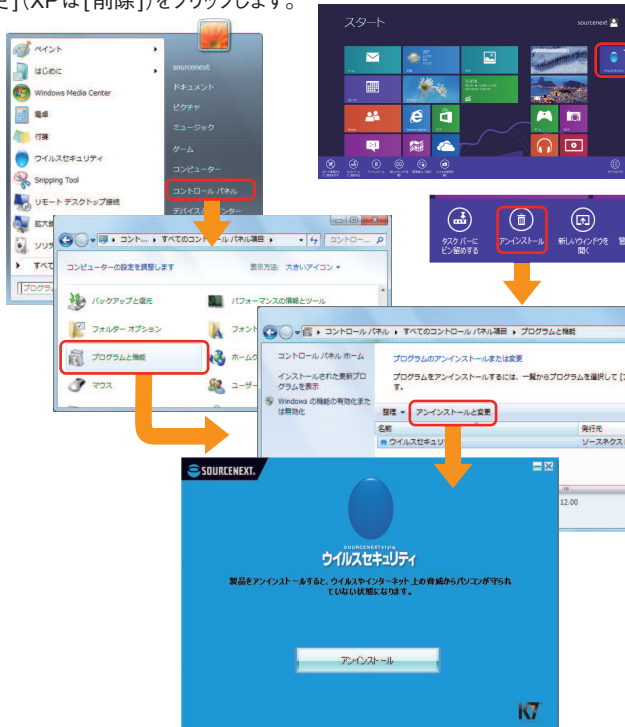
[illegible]」(XPは[削除])をクリックします。

スタート
sourcenext

ペイント
はじめに
Windows Media Center
電卓
付箋
ウイルスセキュリティ
Snipping Tool
リモート デスクトップ接続
拡大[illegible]
ソリ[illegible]
すべて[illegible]
プログラ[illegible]

sourcenext
ドキュメント
ピクチャ
ミュージック
ゲーム
コンピューター
コントロール パネル
デバイス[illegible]ンター

タスク バーに ピン留めする
アンインストール
新しいウィンドウを 開く

コント... ▸ すべてのコントロール パネル項目 ▸
コントロー...
コンピューターの設定を調整します
表示方法: 大きいアイコン ▾
バックアップと復元
パフォーマンスの情報とツール
フォルダー オプション
フォント
プログラムと機能
ホームグ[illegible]
マウス
ユーザー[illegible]

▸ コントロール パネル ▸ すべてのコントロール パネル項目 ▸ プログラムと機能
コントロール パネル ホーム
インストールされた更新プログラムを表示
Windows の機能の有効化または無効化
プログラムのアンインストールまたは変更
プログラムをアンインストールするには、一覧からプログラムを選択して [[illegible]
す。
整理 ▾
アンインストールと変更
名前
発行元
ウイルスセキュリティ
ソースネクス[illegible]
12.00

SOURCENEXT.
SOURCENEXTstyle
ウイルスセキュリティ
製品をアンインストールすると、ウイルスやインターネット上の脅威からパソコンが守られていない状態になります。
アンインストール
K7